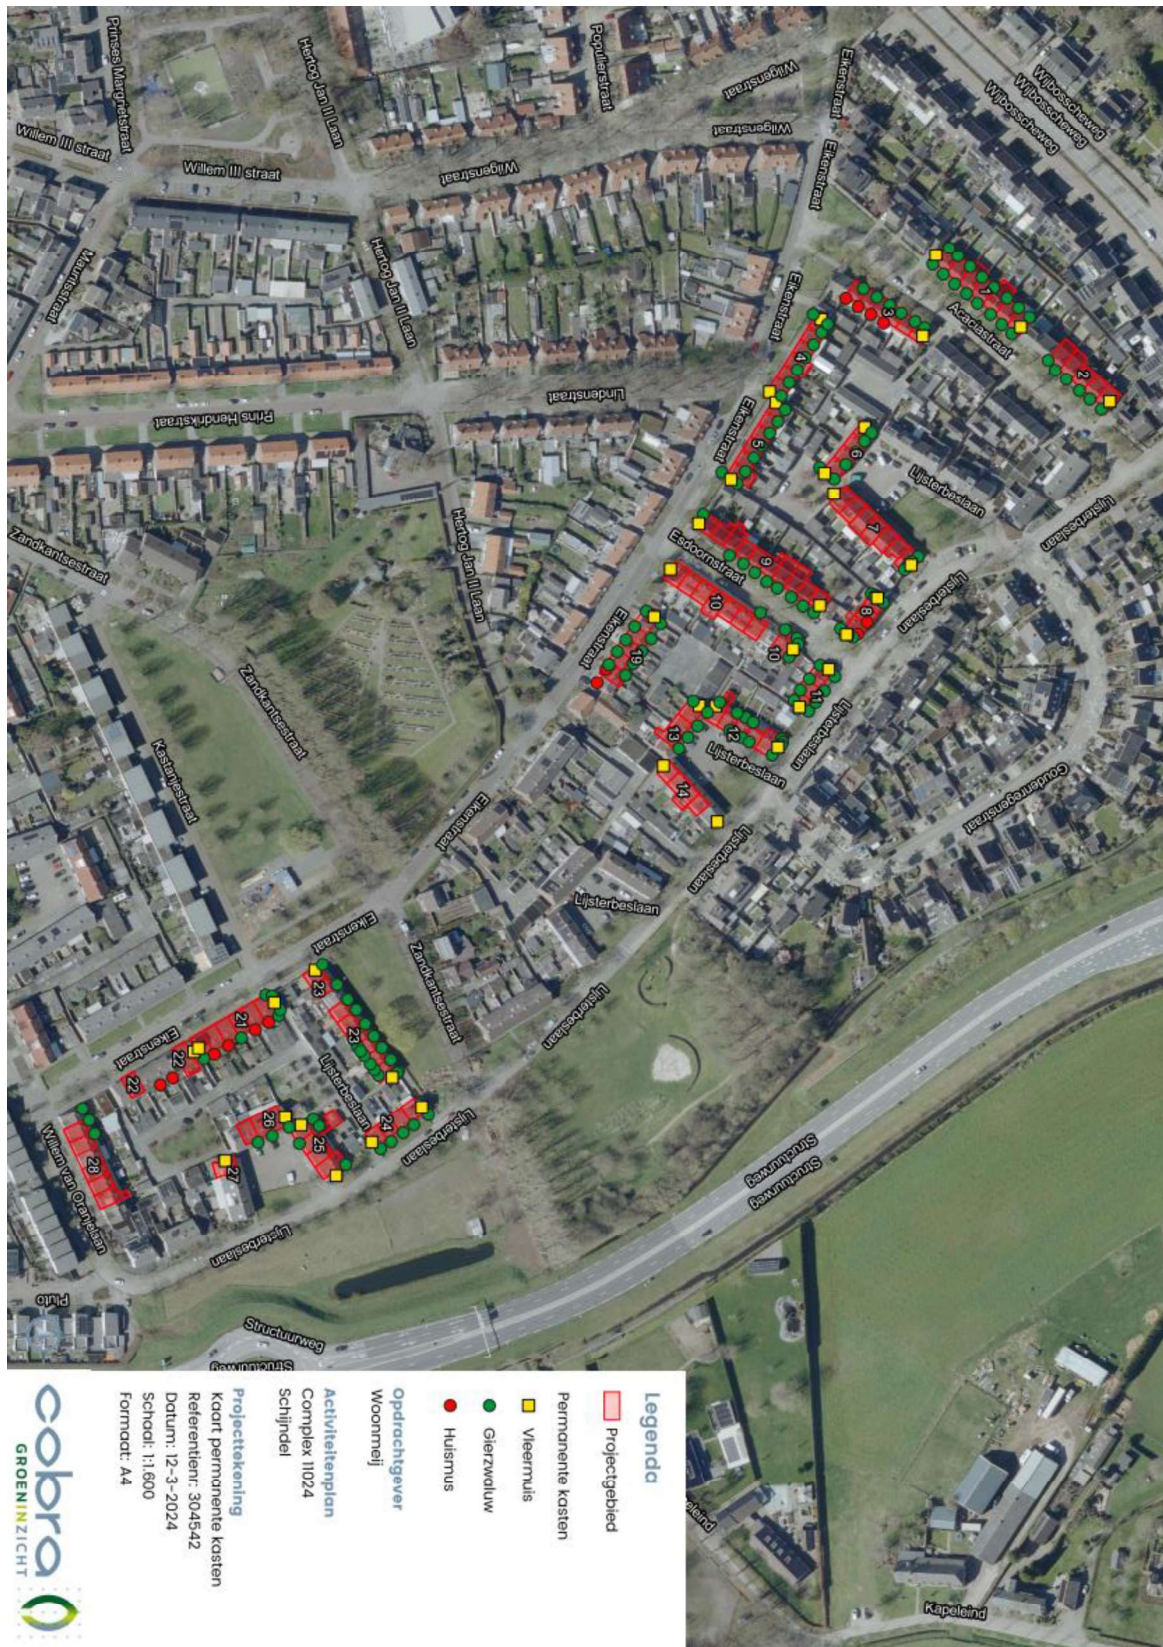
Legenda

Projectgebied

Permanente kasten

Vleermuis

Gierzwaluw

Huismus

Opdrachtgever
Woonmeij

Activiteitenplan
Complex 11024
Schijndel

Projecttekening
Kaart permanente kasten
Referentienr.: 304542
Datum: 12-3-2024
Schaal: 1:1.600
Formaat: A4

cobra
GROENINZICHT

Prinses Margrietstraat
Willem III straat
Willem III straat
Hertog Jan II Laan
Hertog Jan II Laan
Hertog Jan II Laan
Populierstraat
Wilgenstraat
Wilgenstraat
Wilgenstraat
Eikenstraat
Eikenstraat
Eikenstraat
Eikenstraat
Eikenstraat
Eikenstraat
Eikenstraat
Eikenstraat
Wijbosscheweg
Wijbosscheweg
Wijbosscheweg
Acaciastraat
Mauritsstraat
Lindenstraat
Prins Hendrikstraat
Zandkantsestraat
Zandkantsestraat
Zandkantsestraat
Kastanjestraat
Esdoornstraat
Lijsterbeslaan
Lijsterbeslaan
Lijsterbeslaan
Lijsterbeslaan
Lijsterbeslaan
Lijsterbeslaan
Lijsterbeslaan
Lijsterbeslaan
Lijsterbeslaan
Lijsterbeslaan
Lijsterbeslaan
Goudenregenstraat
Structuurweg
Structuurweg
Structuurweg
Structuurweg
Willem van Oranjelaan
Pluto
Kapeleind
Kapeleind

1
2
3
4
5
6
7
8
9
10
10
11
12
13
14
19
21
22
22
23
23
24
25
26
27
28